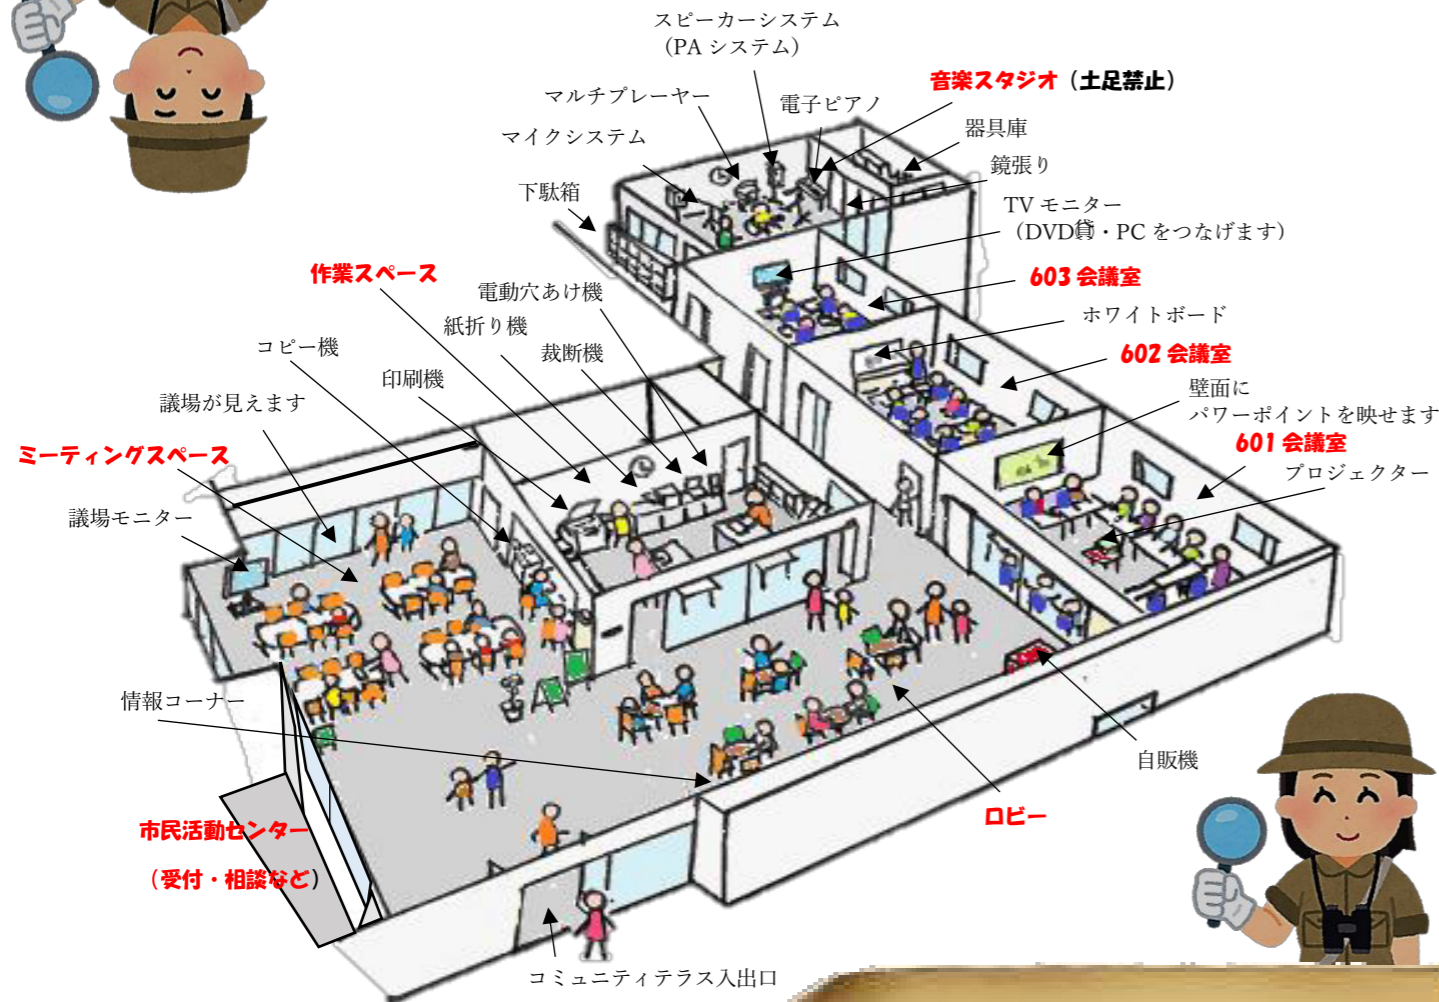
スピーカーシステム
（PA システム）

マルチプレーヤー

電子ピアノ

音楽スタジオ（土足禁止）

器具庫

マイクシステム

鏡張り

下駄箱

TV モニター
（DVD貸・PC をつなげます）

作業スペース

電動穴あけ機

603 会議室

紙折り機

ホワイトボード

コピー機

裁断機

602 会議室

印刷機

議場が見えます

壁面に
パワーポイントを映せます

ミーティングスペース

601 会議室

プロジェクター

議場モニター

情報コーナー

自販機

市民活動センター

（受付・相談など）

ロビー

コミュニティテラス入出口